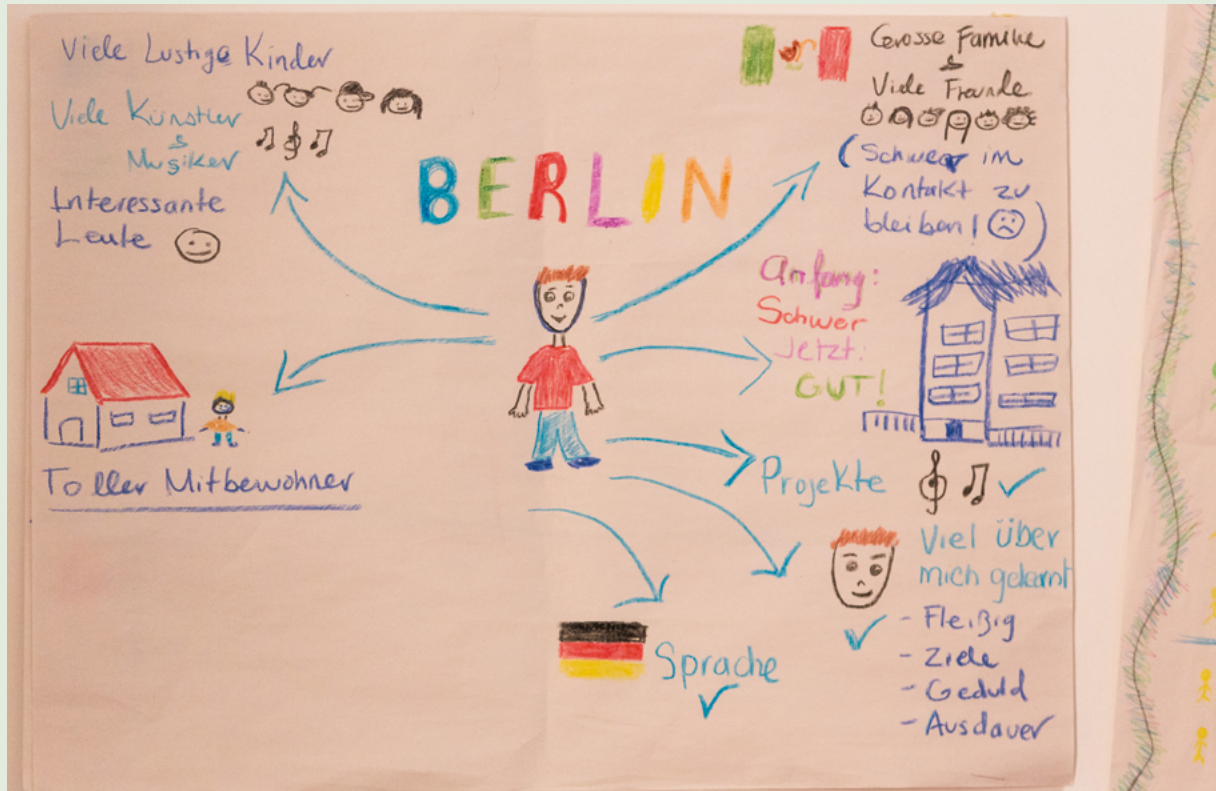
Viele Lustige Kinder

Viele Künstler & Musiker

Interessante Leute

BERLIN

Grosse Familie & Viele Freunde

(Schwer im Kontakt zu bleiben!)

Anfang: Schwer
Jetzt: GUT!

Toller Mitbewohner

Projekte

Viel über mich gelernt
- Fleißig
- Ziele
- Geduld
- Ausdauer

Sprache